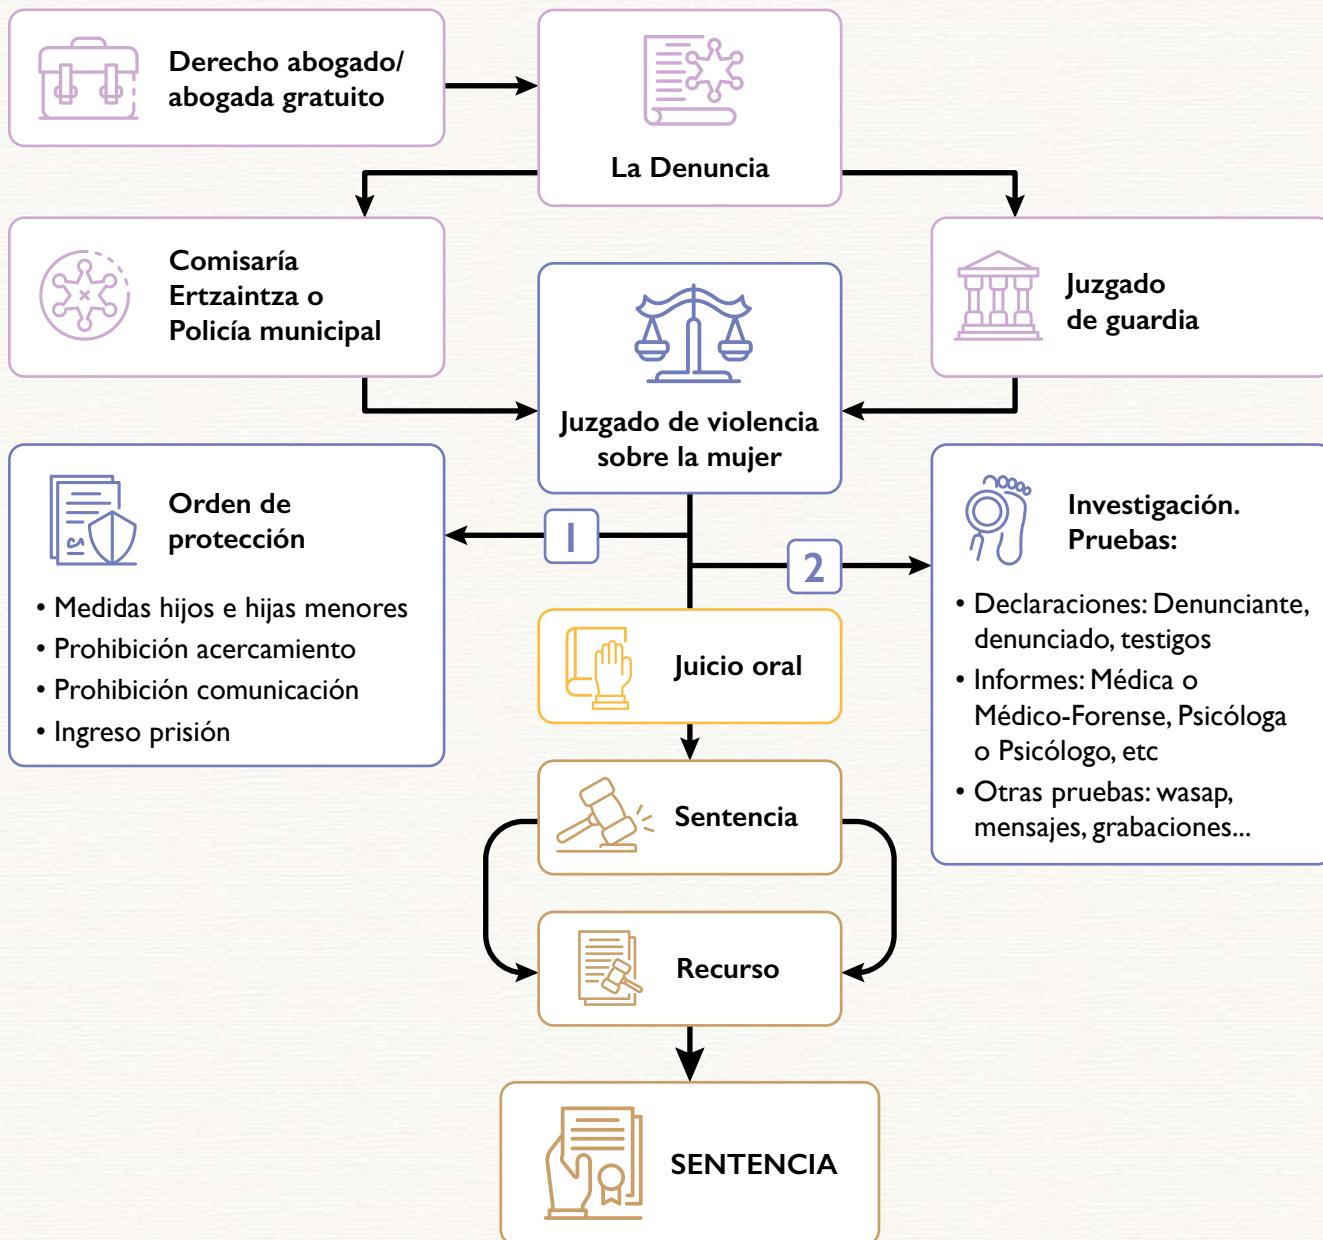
Derecho abogado/ abogada gratuito

La Denuncia

Comisaría Ertzaintza o Policía municipal

Juzgado de violencia sobre la mujer

Juzgado de guardia

Orden de protección

• Medidas hijos e hijas menores
• Prohibición acercamiento
• Prohibición comunicación
• Ingreso prisión

1

2

Investigación. Pruebas:

• Declaraciones: Denunciante, denunciado, testigos
• Informes: Médica o Médico-Forense, Psicóloga o Psicólogo, etc
• Otras pruebas: wasap, mensajes, grabaciones...

Juicio oral

Sentencia

Recurso

SENTENCIA